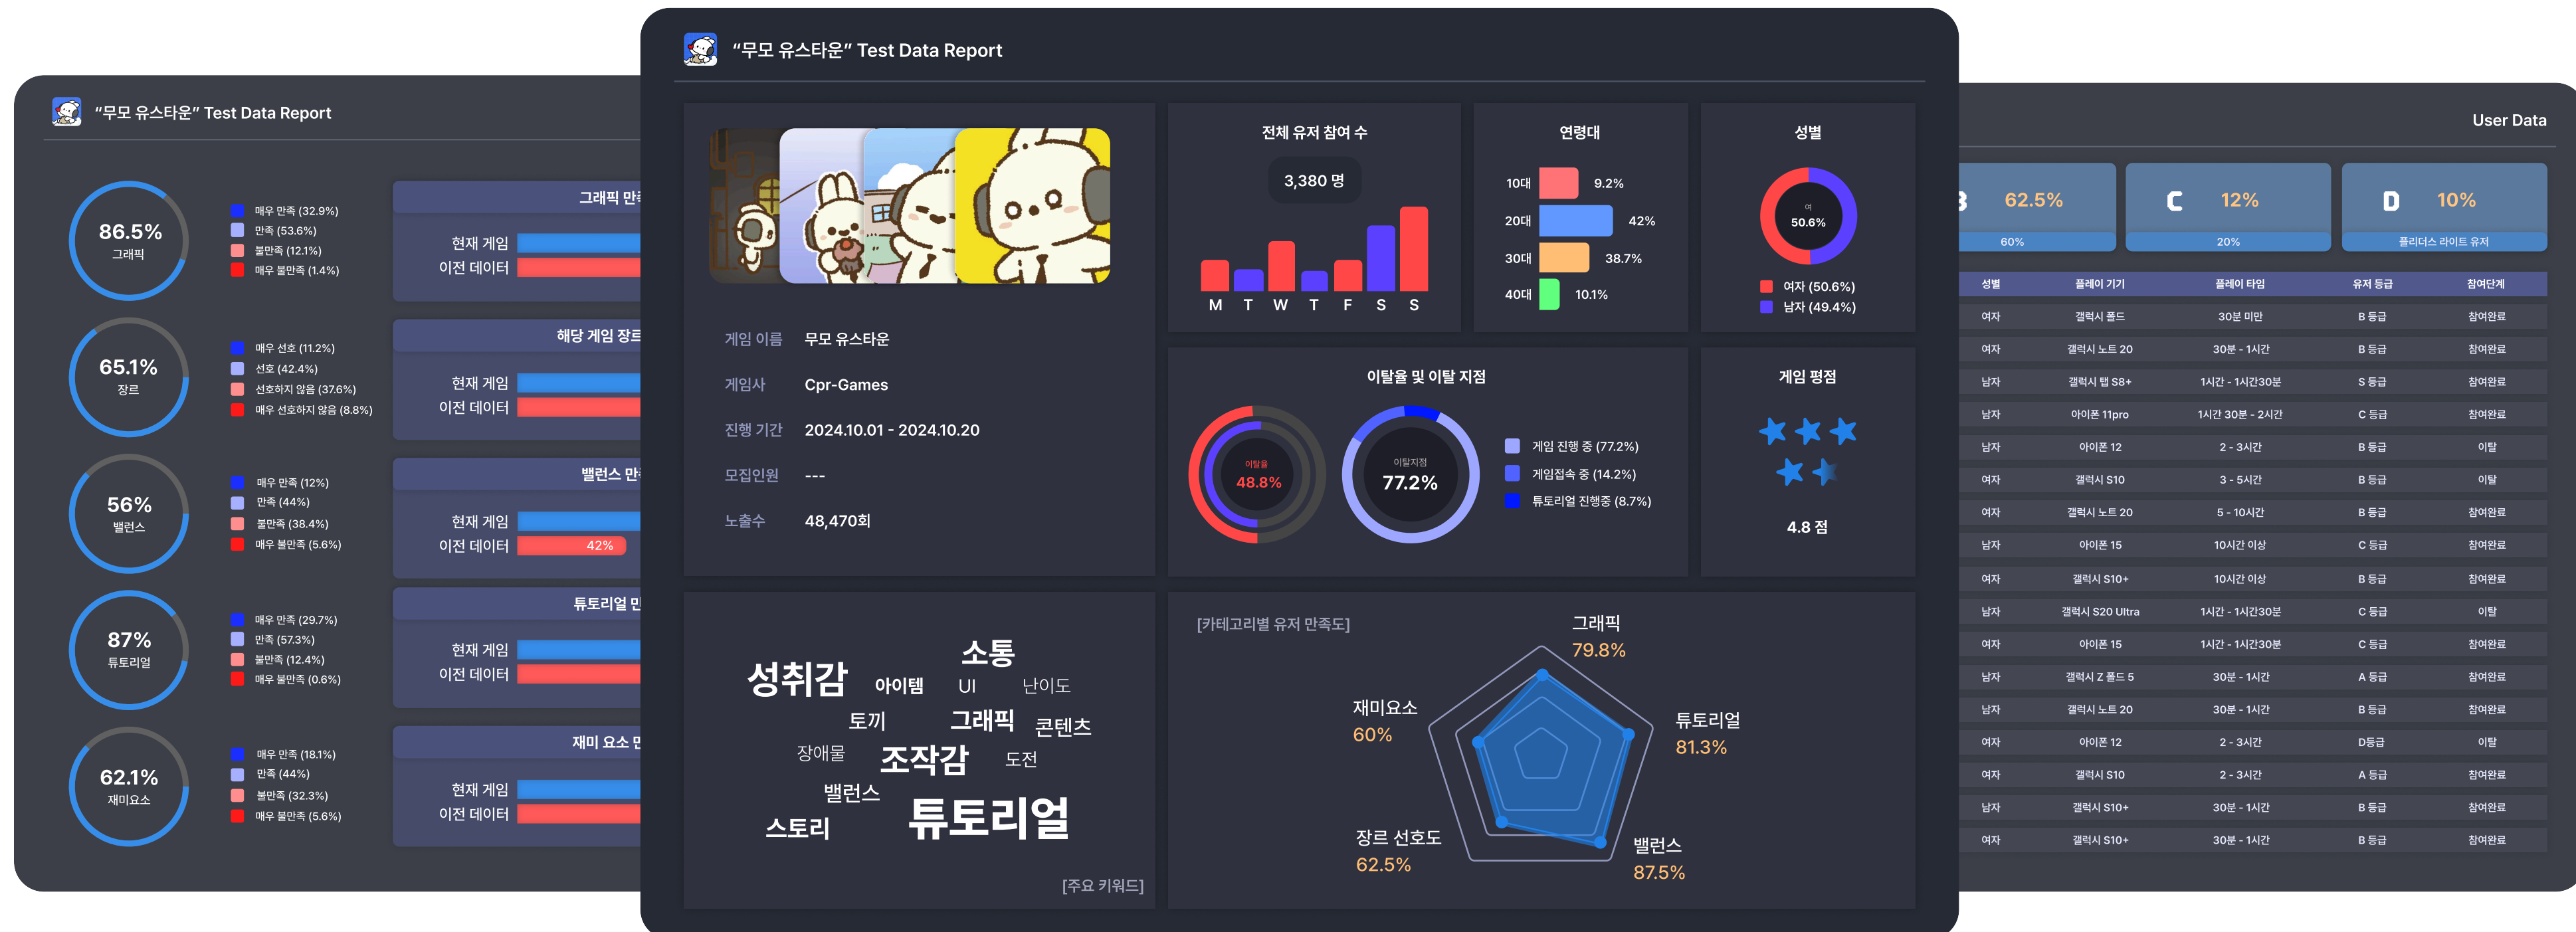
"무모 유스타운" Test Data Report

86.5%
그래픽
매우 만족 (32.9%)
만족 (53.6%)
불만족 (12.1%)
매우 불만족 (1.4%)

그래픽 만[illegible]
현재 게임
이전 데이터

65.1%
장르
매우 선호 (11.2%)
선호 (42.4%)
선호하지 않음 (37.6%)
매우 선호하지 않음 (8.8%)

해당 게임 장르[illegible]
현재 게임
이전 데이터

56%
밸런스
매우 만족 (12%)
만족 (44%)
불만족 (38.4%)
매우 불만족 (5.6%)

밸런스 만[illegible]
현재 게임
이전 데이터
42%

87%
튜토리얼
매우 만족 (29.7%)
만족 (57.3%)
불만족 (12.4%)
매우 불만족 (0.6%)

튜토리얼 만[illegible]
현재 게임
이전 데이터

62.1%
재미요소
매우 만족 (18.1%)
만족 (44%)
불만족 (32.3%)
매우 불만족 (5.6%)

재미 요소 만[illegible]
현재 게임
이전 데이터

"무모 유스타운" Test Data Report

게임 이름 무모 유스타운
게임사 Cpr-Games
진행 기간 2024.10.01 - 2024.10.20
모집인원 ---
노출수 48,470회

전체 유저 참여 수
3,380 명
M T W T F S S

연령대
10대 9.2%
20대 42%
30대 38.7%
40대 10.1%

성별
여
50.6%
여자 (50.6%)
남자 (49.4%)

이탈율 및 이탈 지점
이탈율
48.8%
이탈지점
77.2%
게임 진행 중 (77.2%)
게임접속 중 (14.2%)
튜토리얼 진행중 (8.7%)

게임 평점
4.8 점

성취감 아이템 소통 UI 난이도 토끼 그래픽 콘텐츠 장애물 조작감 도전 밸런스 스토리 튜토리얼
[주요 키워드]

[카테고리별 유저 만족도]
그래픽
79.8%
재미요소
60%
튜토리얼
81.3%
장르 선호도
62.5%
밸런스
87.5%

User Data
B 62.5% 60%
C 12% 20%
D 10% 플리더스 라이트 유저

| 성별 | 플레이 기기 | 플레이 타임 | 유저 등급 | 참여단계 |
|---|---|---|---|---|
| 여자 | 갤럭시 폴드 | 30분 미만 | B 등급 | 참여완료 |
| 여자 | 갤럭시 노트 20 | 30분 - 1시간 | B 등급 | 참여완료 |
| 남자 | 갤럭시 탭 S8+ | 1시간 - 1시간30분 | S 등급 | 참여완료 |
| 남자 | 아이폰 11pro | 1시간 30분 - 2시간 | C 등급 | 참여완료 |
| 남자 | 아이폰 12 | 2 - 3시간 | B 등급 | 이탈 |
| 여자 | 갤럭시 S10 | 3 - 5시간 | B 등급 | 이탈 |
| 여자 | 갤럭시 노트 20 | 5 - 10시간 | B 등급 | 참여완료 |
| 남자 | 아이폰 15 | 10시간 이상 | C 등급 | 참여완료 |
| 여자 | 갤럭시 S10+ | 10시간 이상 | B 등급 | 참여완료 |
| 남자 | 갤럭시 S20 Ultra | 1시간 - 1시간30분 | C 등급 | 이탈 |
| 여자 | 아이폰 15 | 1시간 - 1시간30분 | C 등급 | 참여완료 |
| 남자 | 갤럭시 Z 폴드 5 | 30분 - 1시간 | A 등급 | 참여완료 |
| 남자 | 갤럭시 노트 20 | 30분 - 1시간 | B 등급 | 참여완료 |
| 여자 | 아이폰 12 | 2 - 3시간 | D등급 | 이탈 |
| 여자 | 갤럭시 S10 | 2 - 3시간 | A 등급 | 참여완료 |
| 남자 | 갤럭시 S10+ | 30분 - 1시간 | B 등급 | 참여완료 |
| 여자 | 갤럭시 S10+ | 30분 - 1시간 | B 등급 | 참여완료 |